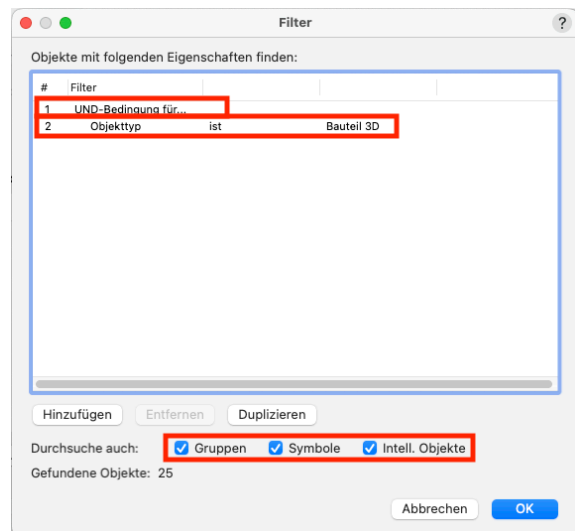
Filter

?

Objekte mit folgenden Eigenschaften finden:

| # | Filter | | |
|---|---|---|---|
| 1 | UND-Bedingung für... | | |
| 2 | Objekttyp | ist | Bauteil 3D |

Hinzufügen
Entfernen
Duplizieren

Durchsuche auch: Gruppen Symbole Intell. Objekte

Gefundene Objekte: 25

Abbrechen
OK